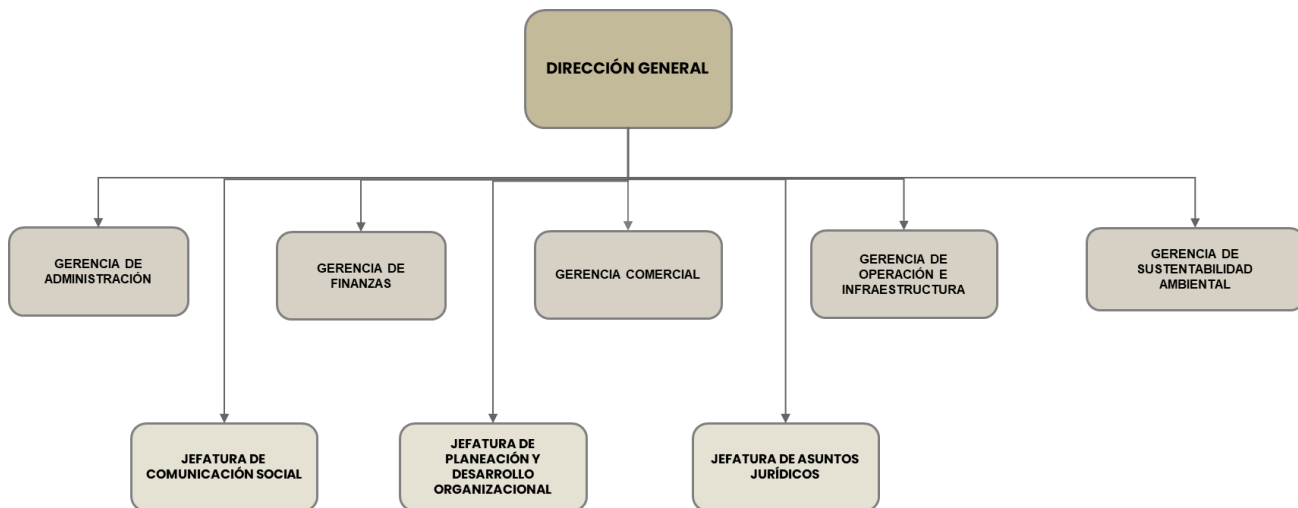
DIRECCIÓN GENERAL

GERENCIA DE ADMINISTRACIÓN

GERENCIA DE FINANZAS

GERENCIA COMERCIAL

GERENCIA DE OPERACIÓN E INFRAESTRUCTURA

GERENCIA DE SUSTENTABILIDAD AMBIENTAL

JEFATURA DE COMUNICACIÓN SOCIAL

JEFATURA DE PLANEACIÓN Y DESARROLLO ORGANIZACIONAL

JEFATURA DE ASUNTOS JURÍDICOS